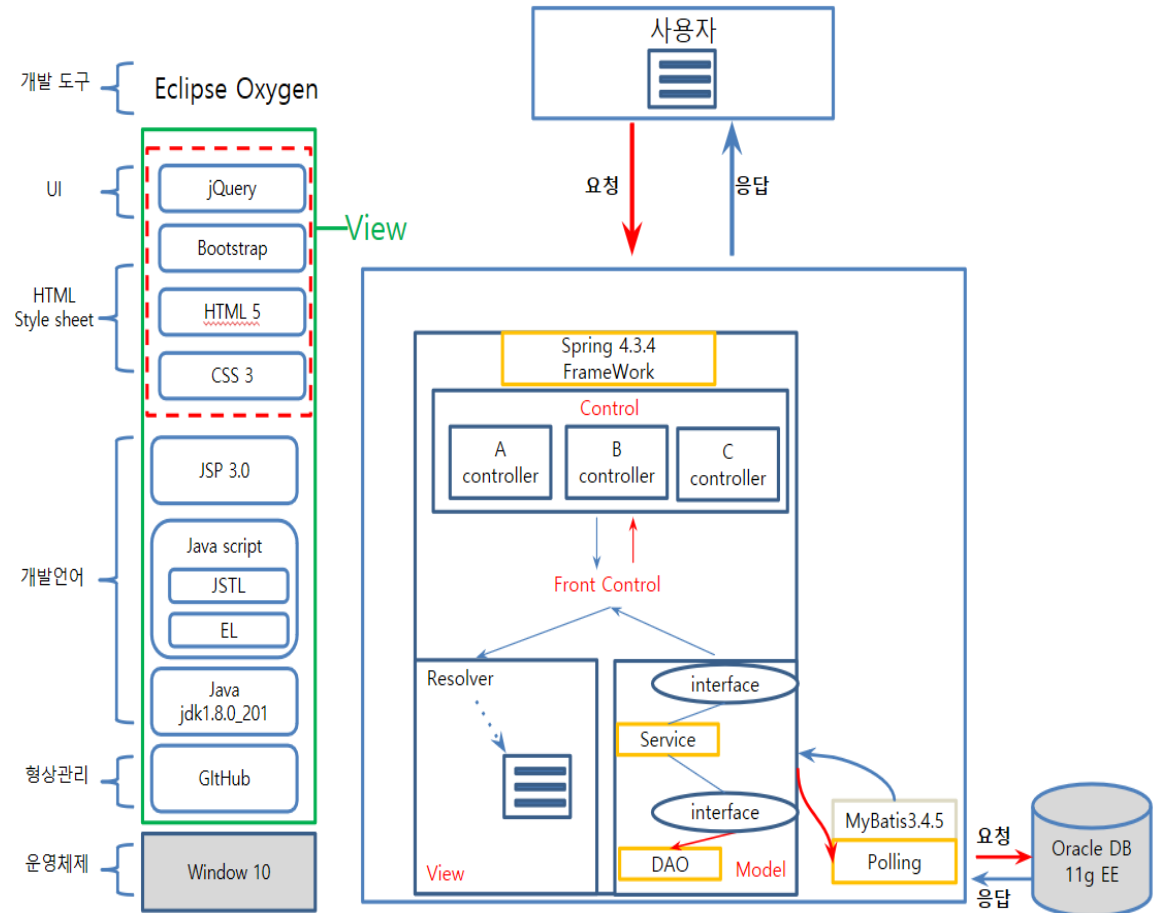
개발 도구
Eclipse Oxygen

UI
jQuery
Bootstrap
View
HTML
Style sheet
HTML 5
CSS 3

개발언어
JSP 3.0
Java script
JSTL
EL
Java
jdk1.8.0_201

형상관리
GItHub

운영체제
Window 10

사용자
요청
응답

Spring 4.3.4
FrameWork
Control
A
controller
B
controller
C
controller
Front Control
Resolver
View
interface
Service
interface
DAO
Model
MyBatis3.4.5
Polling
요청
응답
Oracle DB
11g EE